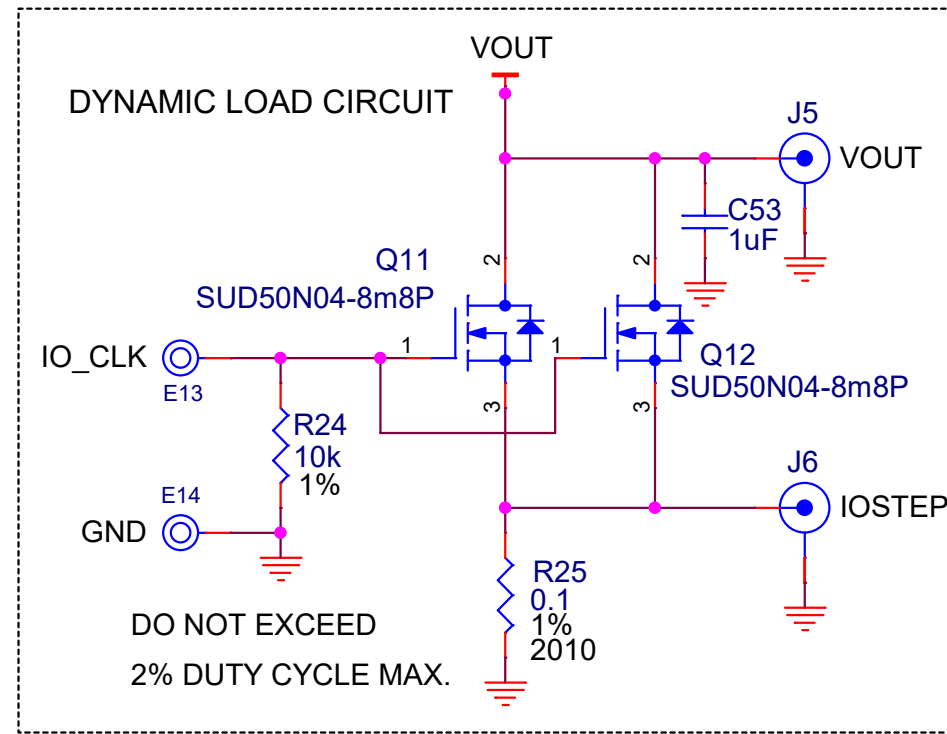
VOUT

DYNAMIC LOAD CIRCUIT

J5

VOUT

C53
1uF

Q11
SUD50N04-8m8P

2

2

IO_CLK

E13

1

1

Q12
SUD50N04-8m8P

3

3

R24
10k
1%

J6

E14

GND

IOSTEP

R25
0.1
1%
2010

DO NOT EXCEED

2% DUTY CYCLE MAX.